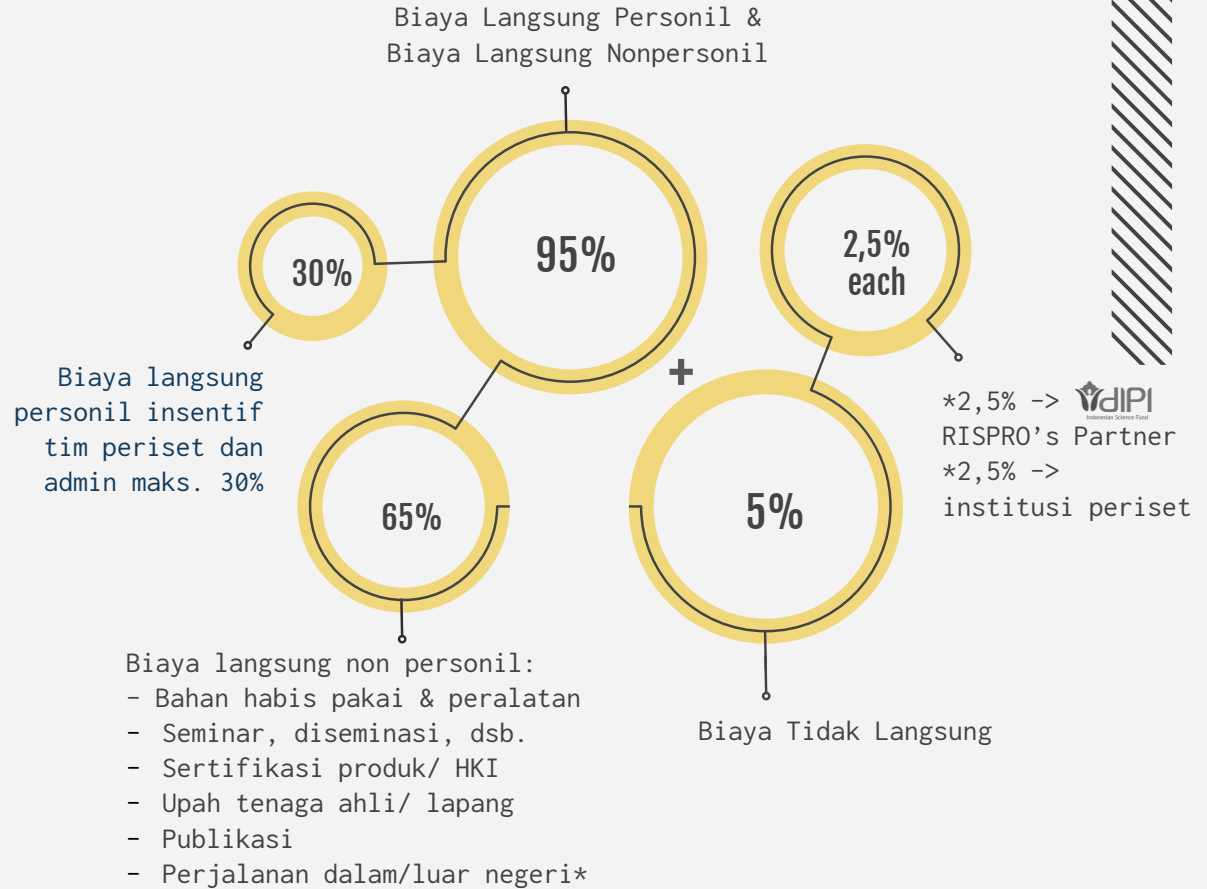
Biaya Langsung Personil &
Biaya Langsung Nonpersonil

95%

30%

2,5% each

Biaya langsung personil insentif tim periset dan admin maks. 30%

+

*2,5% -> DIPI Indonesian Science Fund
RISPRO's Partner
*2,5% ->
institusi periset

65%

5%

Biaya langsung non personil:
- Bahan habis pakai & peralatan
- Seminar, diseminasi, dsb.
- Sertifikasi produk/ HKI
- Upah tenaga ahli/ lapang
- Publikasi
- Perjalanan dalam/luar negeri*

Biaya Tidak Langsung